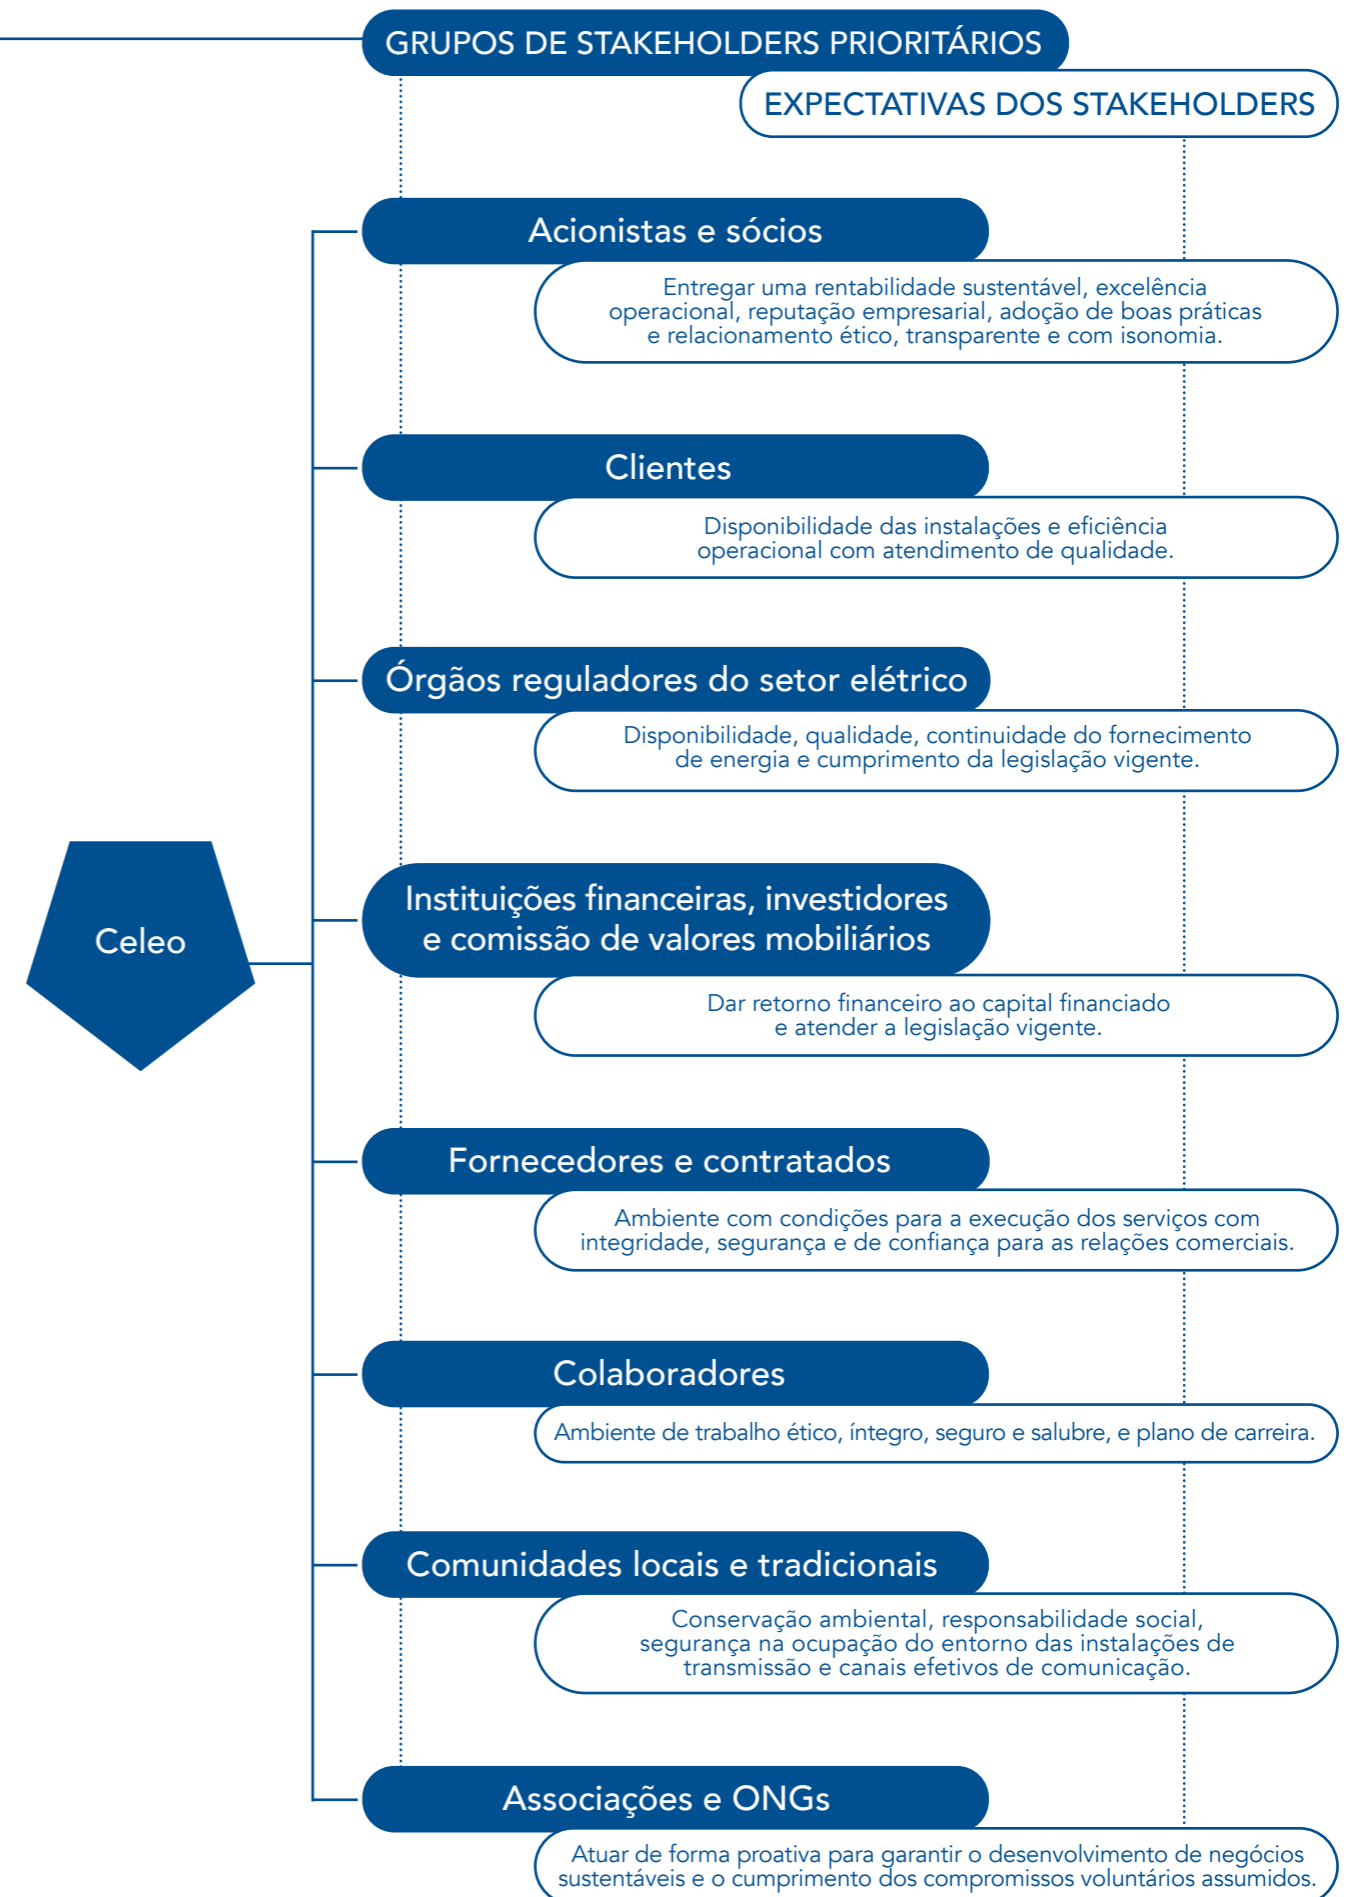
GRUPOS DE STAKEHOLDERS PRIORITÁRIOS

EXPECTATIVAS DOS STAKEHOLDERS

Celeo

Acionistas e sócios

Entregar uma rentabilidade sustentável, excelência operacional, reputação empresarial, adoção de boas práticas e relacionamento ético, transparente e com isonomia.

Clientes

Disponibilidade das instalações e eficiência operacional com atendimento de qualidade.

Órgãos reguladores do setor elétrico

Disponibilidade, qualidade, continuidade do fornecimento de energia e cumprimento da legislação vigente.

Instituições financeiras, investidores e comissão de valores mobiliários

Dar retorno financeiro ao capital financiado e atender a legislação vigente.

Fornecedores e contratados

Ambiente com condições para a execução dos serviços com integridade, segurança e de confiança para as relações comerciais.

Colaboradores

Ambiente de trabalho ético, íntegro, seguro e salubre, e plano de carreira.

Comunidades locais e tradicionais

Conservação ambiental, responsabilidade social, segurança na ocupação do entorno das instalações de transmissão e canais efetivos de comunicação.

Associações e ONGs

Atuar de forma proativa para garantir o desenvolvimento de negócios sustentáveis e o cumprimento dos compromissos voluntários assumidos.